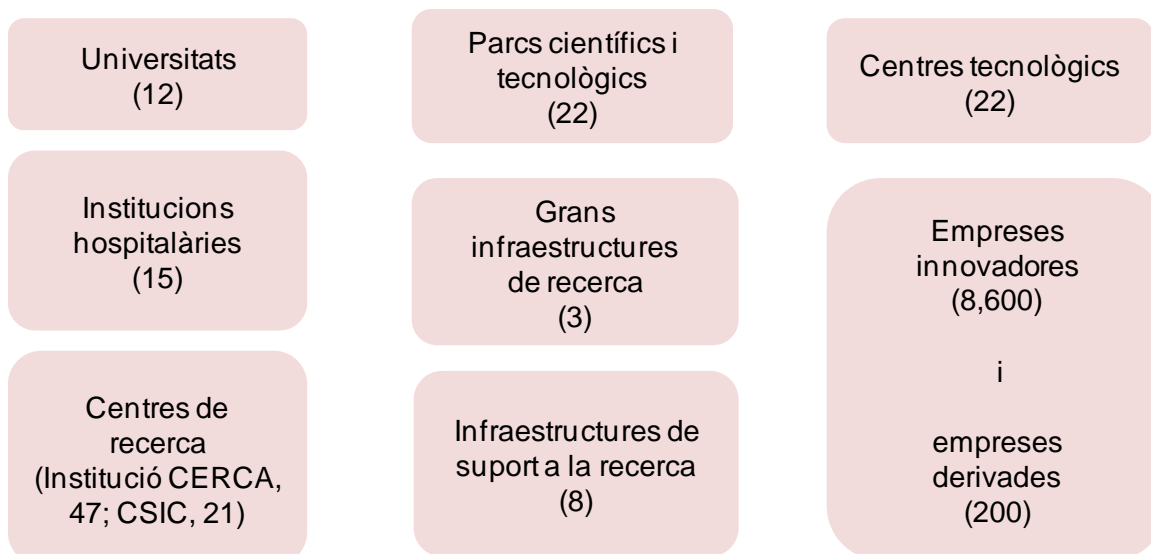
Universitats
(12)

Institucions hospitalàries
(15)

Centres de recerca
(Institució CERCA, 47; CSIC, 21)

Parcs científics i tecnològics
(22)

Grans infraestructures de recerca
(3)

Infraestructures de suport a la recerca
(8)

Centres tecnològics
(22)

Empreses innovadores
(8,600)

i

empreses derivades
(200)